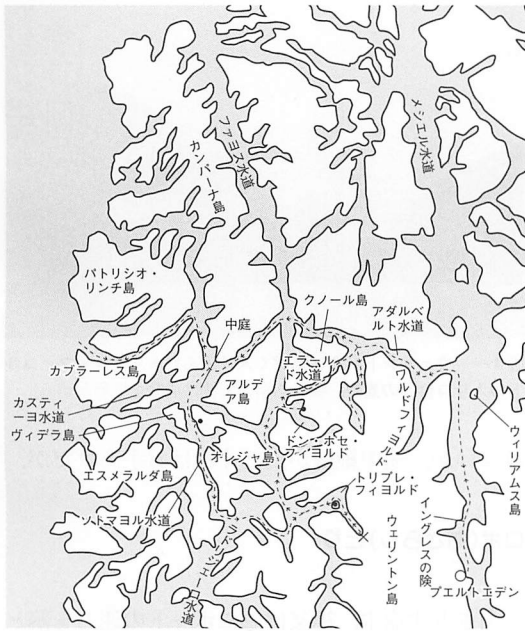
カンパーナ島

ファヨス水道

メシエル水道

パトリシオ・リンチ島

クノール島

アダルベルト水道

中庭

カブラーレス島

エラスール水道

ワルドフィヨルド

カスティーヨ水道

アルデア島

ヴィデラ島

ドン・ホセ・フィヨルド

ウィリアムス島

エスメラルダ島

オレジャ島

トリブレ・フィヨルド

イングレスの陸

ソトマヨル水道

ウェリントン島

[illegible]水道

プエルトエデン